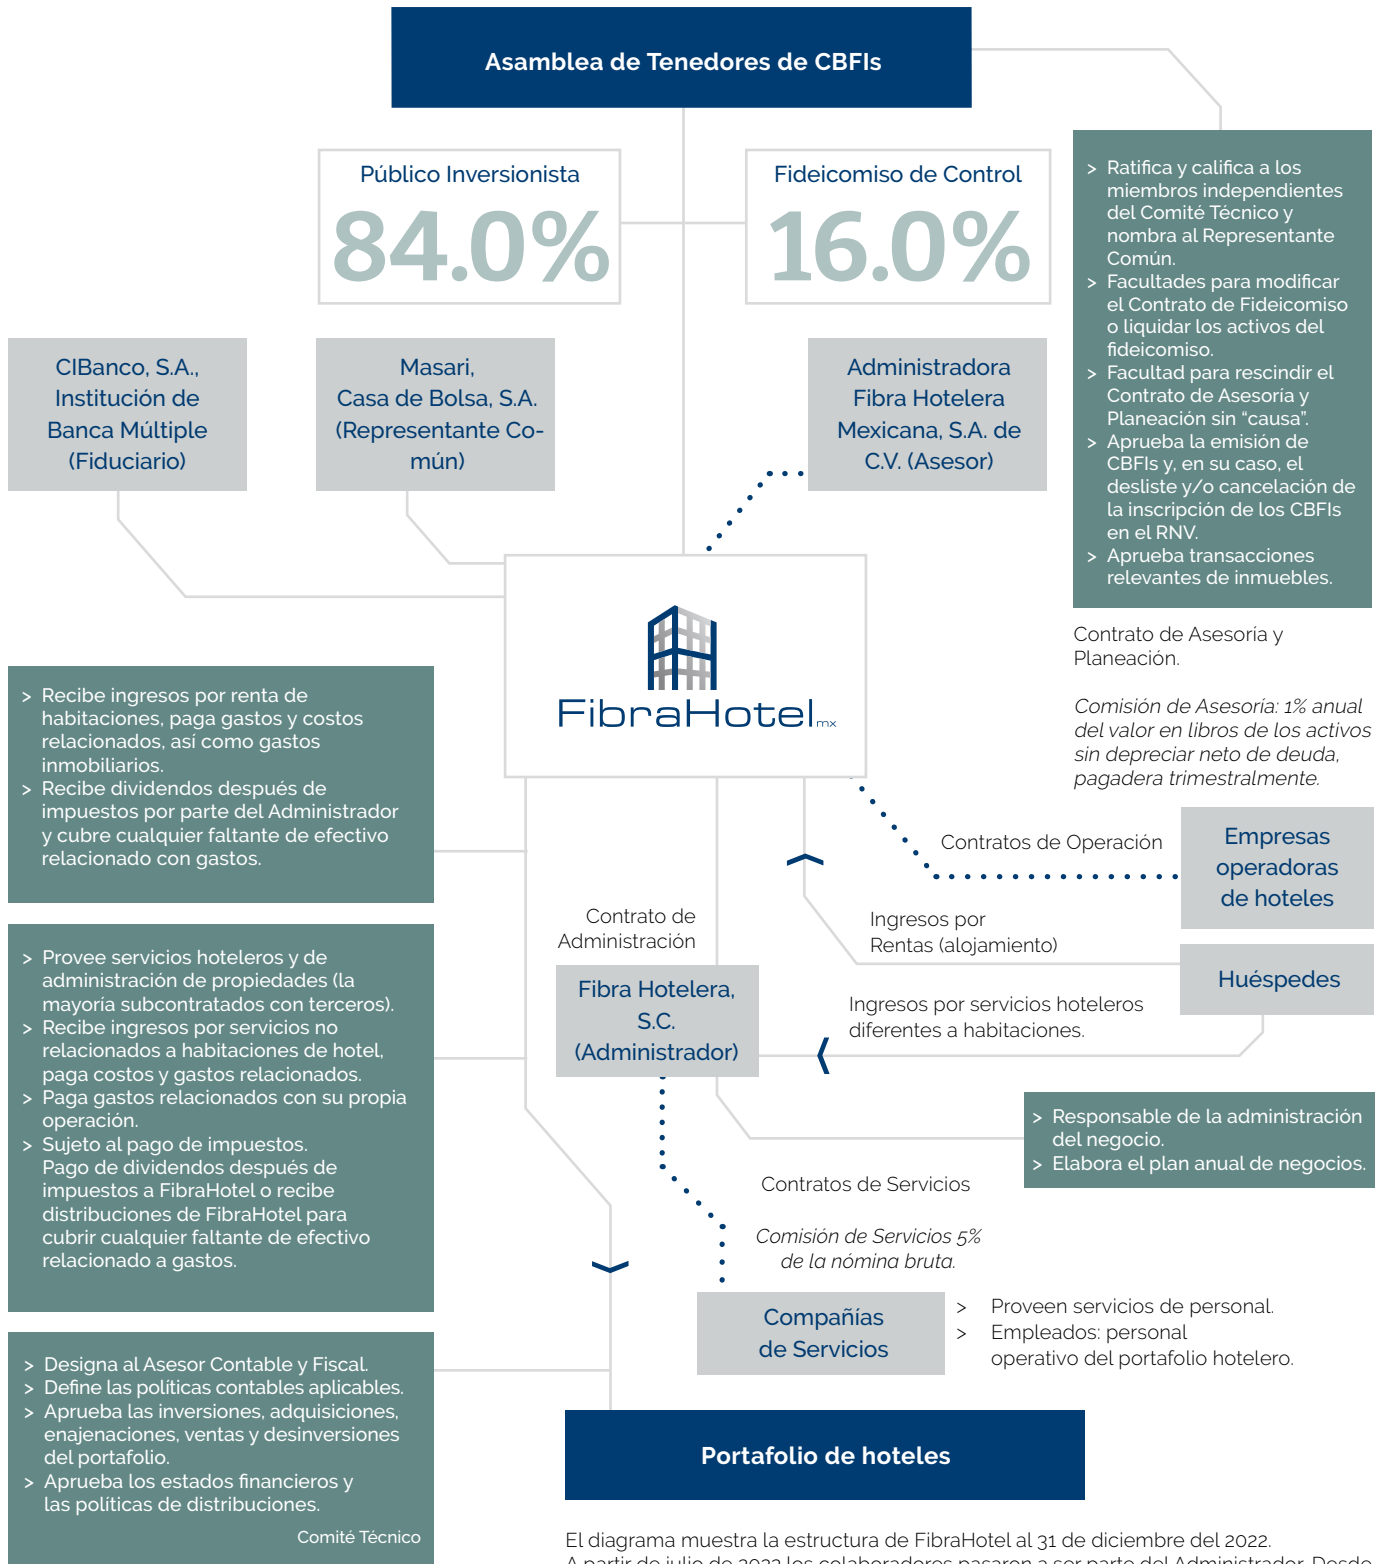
Asamblea de Tenedores de CBFIs

Público Inversionista
84.0%

Fideicomiso de Control
16.0%

> Ratifica y califica a los miembros independientes del Comité Técnico y nombra al Representante Común.
> Facultades para modificar el Contrato de Fideicomiso o liquidar los activos del fideicomiso.
> Facultad para rescindir el Contrato de Asesoría y Planeación sin "causa".
> Aprueba la emisión de CBFIs y, en su caso, el desliste y/o cancelación de la inscripción de los CBFIs en el RNV.
> Aprueba transacciones relevantes de inmuebles.

CIBanco, S.A., Institución de Banca Múltiple (Fiduciario)

Masari, Casa de Bolsa, S.A. (Representante Común)

Administradora Fibra Hotelera Mexicana, S.A. de C.V. (Asesor)

FibraHotel mx

Contrato de Asesoría y Planeación.

Comisión de Asesoría: 1% anual del valor en libros de los activos sin depreciar neto de deuda, pagadera trimestralmente.

> Recibe ingresos por renta de habitaciones, paga gastos y costos relacionados, así como gastos inmobiliarios.
> Recibe dividendos después de impuestos por parte del Administrador y cubre cualquier faltante de efectivo relacionado con gastos.

Contratos de Operación

Empresas operadoras de hoteles

Contrato de Administración

Ingresos por Rentas (alojamiento)

Huéspedes

> Provee servicios hoteleros y de administración de propiedades (la mayoría subcontratados con terceros).
> Recibe ingresos por servicios no relacionados a habitaciones de hotel, paga costos y gastos relacionados.
> Paga gastos relacionados con su propia operación.
> Sujeto al pago de impuestos. Pago de dividendos después de impuestos a FibraHotel o recibe distribuciones de FibraHotel para cubrir cualquier faltante de efectivo relacionado a gastos.

Fibra Hotelera, S.C. (Administrador)

Ingresos por servicios hoteleros diferentes a habitaciones.

> Responsable de la administración del negocio.
> Elabora el plan anual de negocios.

Contratos de Servicios

Comisión de Servicios 5% de la nómina bruta.

Compañías de Servicios

> Proveen servicios de personal.
> Empleados: personal operativo del portafolio hotelero.

> Designa al Asesor Contable y Fiscal.
> Define las políticas contables aplicables.
> Aprueba las inversiones, adquisiciones, enajenaciones, ventas y desinversiones del portafolio.
> Aprueba los estados financieros y las políticas de distribuciones.

Comité Técnico

Portafolio de hoteles

El diagrama muestra la estructura de FibraHotel al 31 de diciembre del 2022.
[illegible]